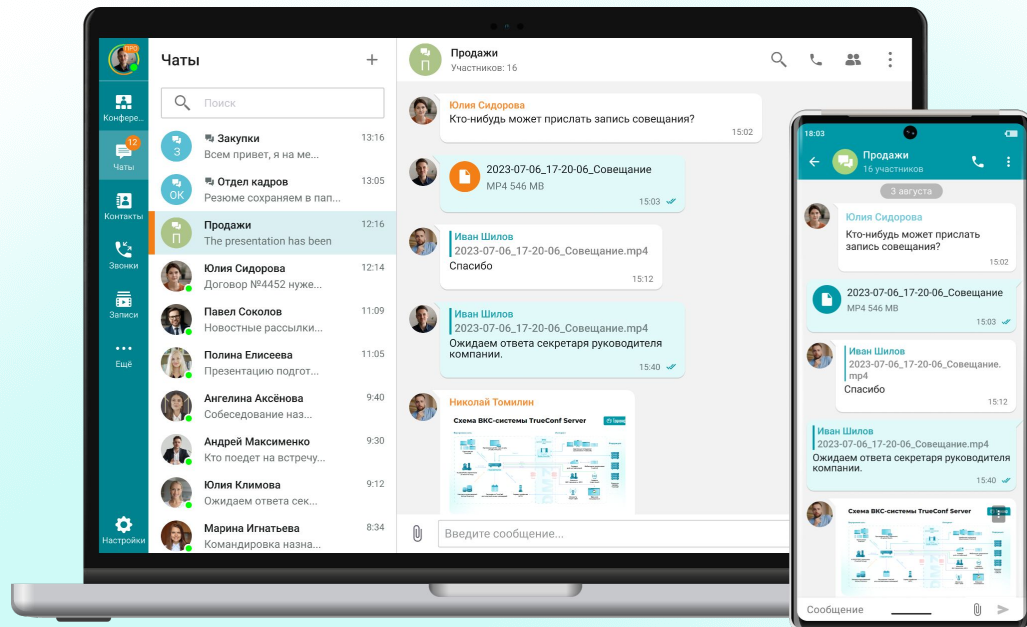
ПРО
Конфере...
12
Чаты
Контакты
Звонки
Записи
Ещё
Настройки

Чаты +
Поиск

З Закупки 13:16
Всем привет, я на ме...

ОК Отдел кадров 13:05
Резюме сохраняем в пап...

П Продажи 12:16
The presentation has been

Юлия Сидорова 12:14
Договор №4452 нуже...

Павел Соколов 11:09
Новостные рассылки...

Полина Елисеева 11:05
Презентацию подгот...

Ангелина Аксёнова 9:40
Собеседование наз...

Андрей Максименко 9:30
Кто поедет на встречу...

Юлия Климова 9:12
Ожидаем ответа сек...

Марина Игнатьева 8:34
Командировка назна...

П Продажи
Участников: 16

Юлия Сидорова
Кто-нибудь может прислать запись совещания?
15:02

2023-07-06_17-20-06_Совещание
MP4 546 MB
15:03

Иван Шилов
2023-07-06_17-20-06_Совещание.mp4
Спасибо
15:12

Иван Шилов
2023-07-06_17-20-06_Совещание.mp4
Ожидаем ответа секретаря руководителя компании.
15:40

Николай Томилин
Схема ВКС-системы TrueConf Server

Введите сообщение...

18:03
Продажи
16 участников
3 августа

Юлия Сидорова
Кто-нибудь может прислать запись совещания?
15:02

2023-07-06_17-20-06_Совещание
MP4 546 MB
15:03

Иван Шилов
2023-07-06_17-20-06_Совещание.mp4
Спасибо
15:12

Иван Шилов
2023-07-06_17-20-06_Совещание.mp4
Ожидаем ответа секретаря руководителя компании.
15:40

Схема ВКС-системы TrueConf Server

Сообщение